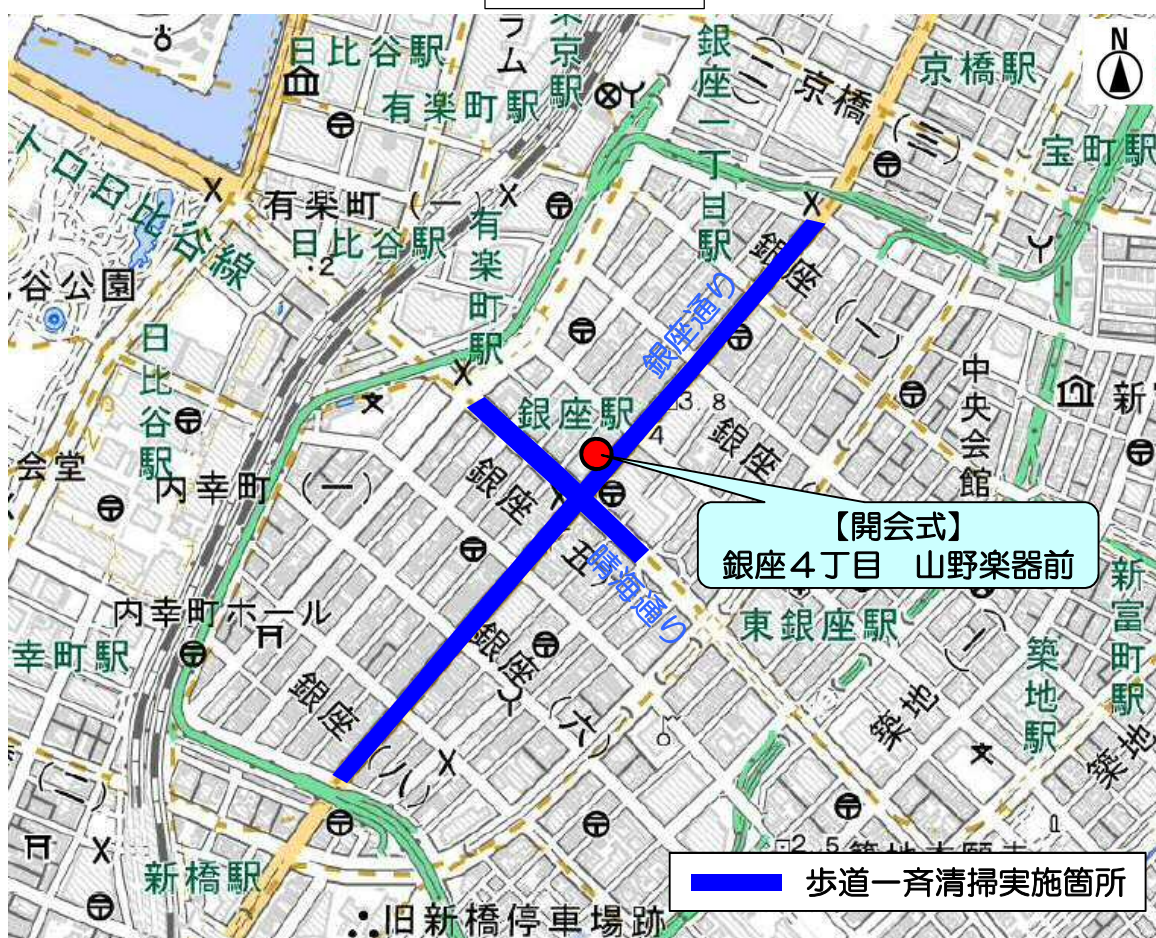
日比谷駅
東京駅
有楽町駅
銀座一丁目駅
京橋駅
宝町駅
トロ日比谷線
有楽町（一）
日比谷駅
有楽町駅
谷公園
日比谷駅
銀座通り
銀座（一）
中央会館
新
銀座駅
3.8
4
銀座
会堂
内幸町（一）
銀座（五）
晴海通り
【開会式】
銀座４丁目　山野楽器前
新富町駅
内幸町ホール
東銀座駅
幸町駅
銀座（七）
築地（一）
築地駅
銀座（六）
銀座（八）
築地
新橋駅
2.5
旧新橋停車場跡
歩道一斉清掃実施箇所
N